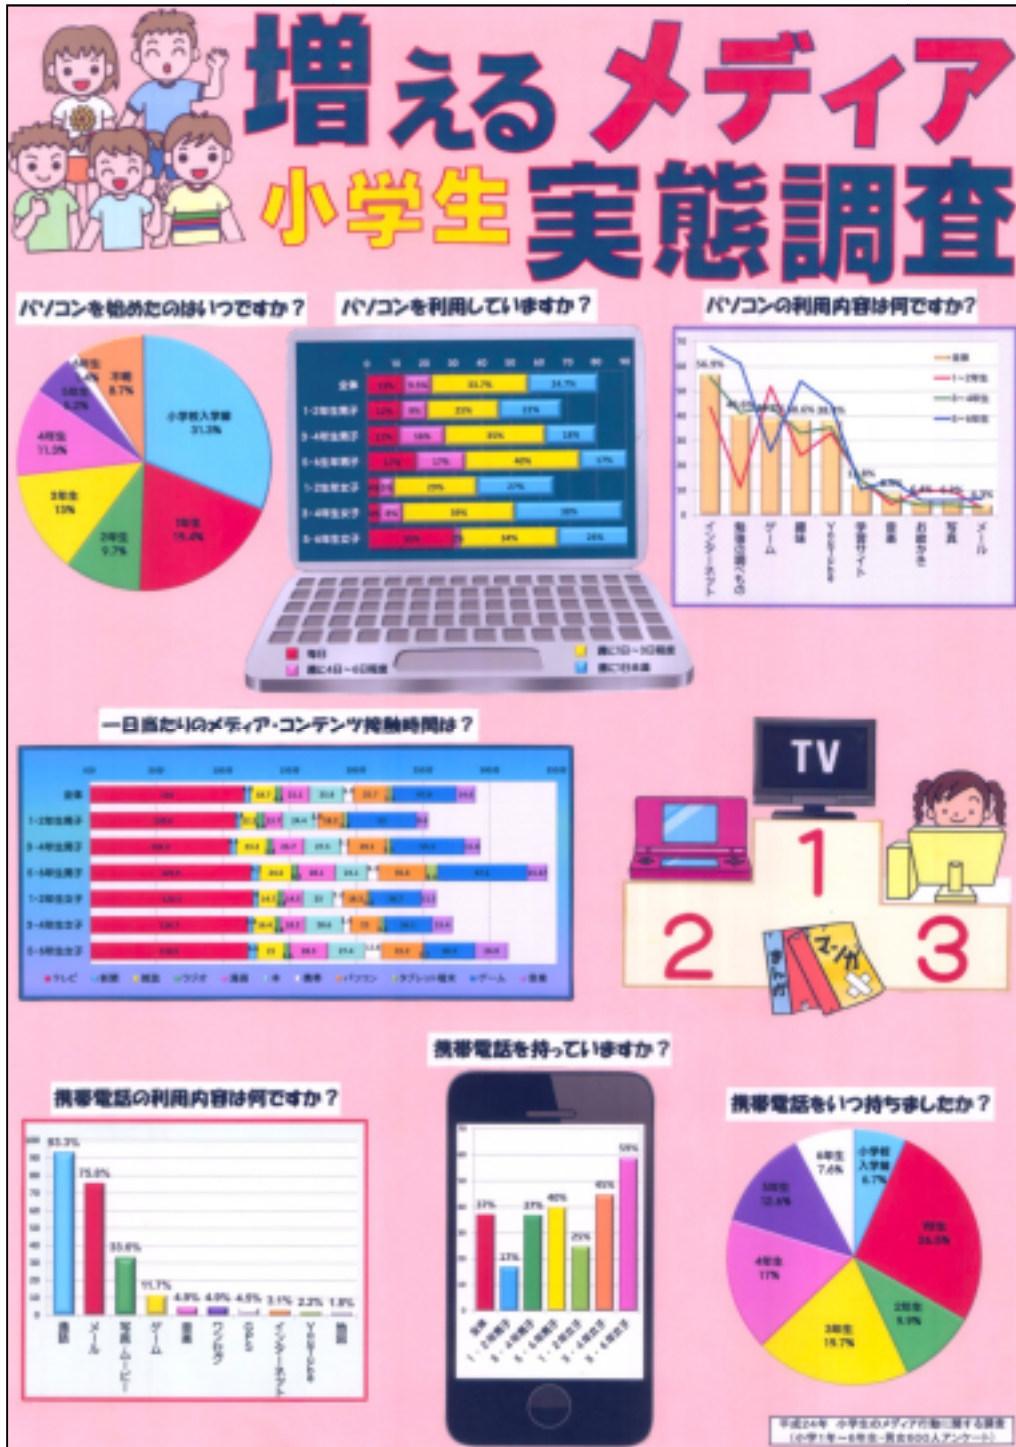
増えるメディア
小学生 実態調査

パソコンを始めたのはいつですか？

小学校入学前 31.3%
1年生 19.4%
2年生 9.7%
3年生 13%
4年生 11.3%
5年生 6.2%
6年生 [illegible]
不明 8.7%

パソコンを利用していますか？

全体
1・2年生男子
3・4年生男子
5・6年生男子
1・2年生女子
3・4年生女子
5・6年生女子

毎日
週に4日～6日程度
週に1日～3日程度
週に1日未満

パソコンの利用内容は何ですか？

全体
1・2年生
3・4年生
5・6年生

56.5%
40.0%
38.6%
38.1%
13.0%

インターネット
勉強の調べもの
ゲーム
趣味
YouTube
学習サイト
音楽
お絵かき
写真
メール

一日当たりのメディア・コンテンツ接触時間は？

全体
1・2年生男子
3・4年生男子
5・6年生男子
1・2年生女子
3・4年生女子
5・6年生女子

テレビ 新聞 雑誌 ラジオ 漫画 本 携帯 パソコン タブレット端末 ゲーム 音楽

TV
1
2
3
まんが
マンガ

携帯電話の利用内容は何ですか？

93.3%
75.0%
33.6%
11.7%
4.8%
4.0%
4.0%
3.1%
2.2%
1.8%

通話
メール
写真・ムービー
ゲーム
音楽
ワンセグ
GPS
インターネット
YouTube
地図

携帯電話を持っていますか？

37%
17%
37%
40%
25%
45%
59%

全体
1・2年男子
3・4年男子
5・6年男子
1・2年女子
3・4年女子
5・6年女子

携帯電話をいつ持ちましたか？

小学校入学前 6.7%
1年生 26.5%
2年生 9.9%
3年生 19.7%
4年生 17%
5年生 12.4%
6年生 7.6%

平成24年 小学生のメディア行動に関する調査
（小学1年～6年生・男女600人アンケート）